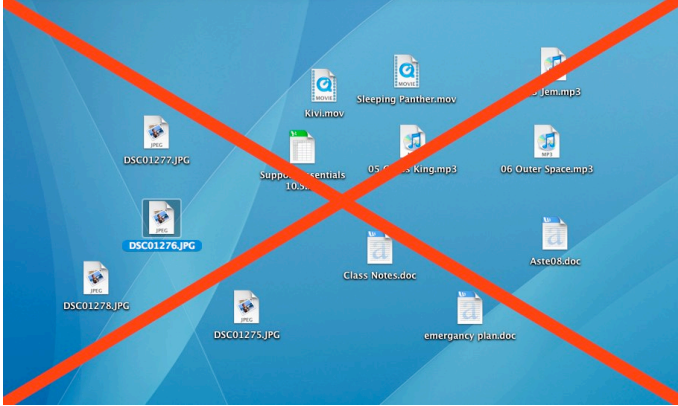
MOVIE
Kivi.mov

MOVIE
Sleeping Panther.mov

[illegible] Jem.mp3

JPEG
DSC01277.JPG

Suppo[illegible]ssentials 10.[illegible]

05 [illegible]s King.mp3

MP3
06 Outer Space.mp3

JPEG
DSC01276.JPG

Class Notes.doc

Aste08.doc

JPEG
DSC01278.JPG

JPEG
DSC01275.JPG

emergancy plan.doc